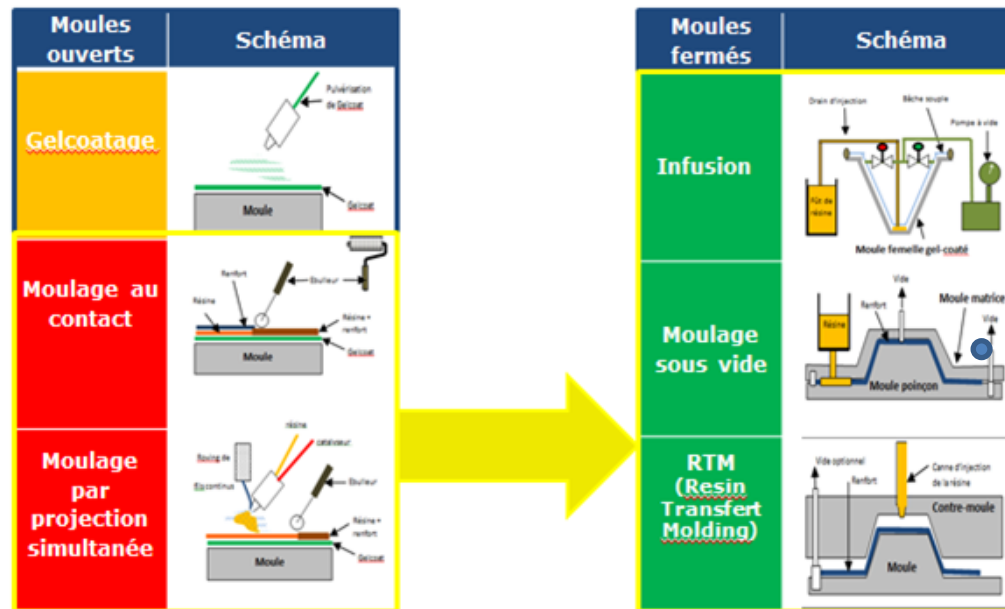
| Moules ouverts | Schéma |
|---|---|
| Gelcoatage | Pulvérisation de Gelcoat; Moule; Gelcoat |
| Moulage au contact | Renfort; Ebulleur; Résine; Résine + renfort; Moule; Gelcoat |
| Moulage par projection simultanée | Roving de fils continus; résine; catalyseur; Ebulleur; Résine + renfort; Moule; Gelcoat |

| Moules fermés | Schéma |
|---|---|
| Infusion | Drain d'injection; Bâche souple; Pompe à vide; Fût de résine; Moule femelle gel-coaté |
| Moulage sous vide | Vide; Renfort; Moule matrice; Vide; Résine; Moule poinçon |
| RTM (Resin Transfert Molding) | Vide optionnel; Renfort; Canne d'injection de la résine; Contre-moule; Moule |